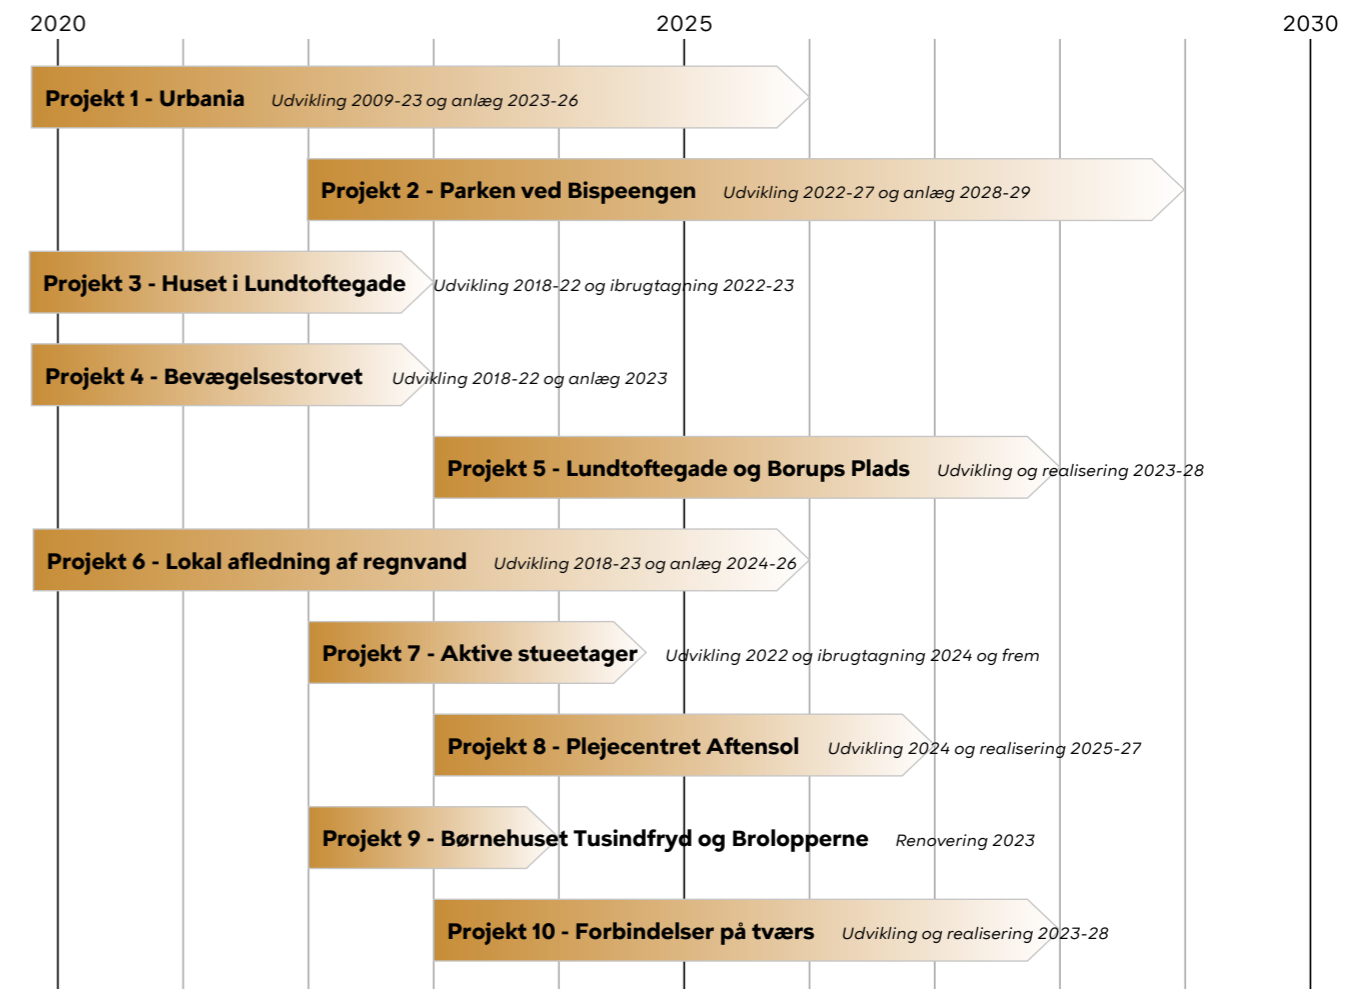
2020
2025
2030

Projekt 1 - Urbania Udvikling 2009-23 og anlæg 2023-26

Projekt 2 - Parken ved Bispeengen Udvikling 2022-27 og anlæg 2028-29

Projekt 3 - Huset i Lundtoftegade Udvikling 2018-22 og ibrugtagning 2022-23

Projekt 4 - Bevægelsestorvet Udvikling 2018-22 og anlæg 2023

Projekt 5 - Lundtoftegade og Borups Plads Udvikling og realisering 2023-28

Projekt 6 - Lokal afledning af regnvand Udvikling 2018-23 og anlæg 2024-26

Projekt 7 - Aktive stueetager Udvikling 2022 og ibrugtagning 2024 og frem

Projekt 8 - Plejecentret Aftensol Udvikling 2024 og realisering 2025-27

Projekt 9 - Børnehuset Tusindfryd og Brolopperne Renovering 2023

Projekt 10 - Forbindelser på tværs Udvikling og realisering 2023-28